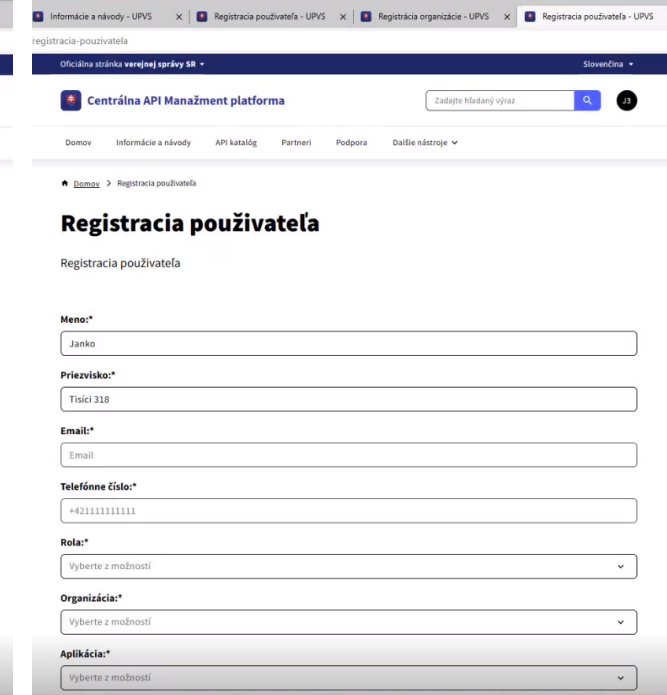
Informácie a návody - UPVS × Registracia používateľa - UPVS × Registrácia organizácie - UPVS × Registracia používateľa - UPVS

registracia-pouzivatela

Oficiálna stránka verejnej správy SR ▾ Slovenčina ▾

Centrálna API Manažment platforma

Zadajte hľadaný výraz

J3

Domov Informácie a návody API katalóg Partneri Podpora Ďalšie nástroje ▾

Domov > Registracia používateľa

Registracia používateľa

Registracia používateľa

Meno:*

Janko

Priezvisko:*

Tisíci 318

Email:*

Email

Telefónne číslo:*

+421111111111

Rola:*

Vyberte z možností

Organizácia:*

Vyberte z možností

Aplikácia:*

Vyberte z možností